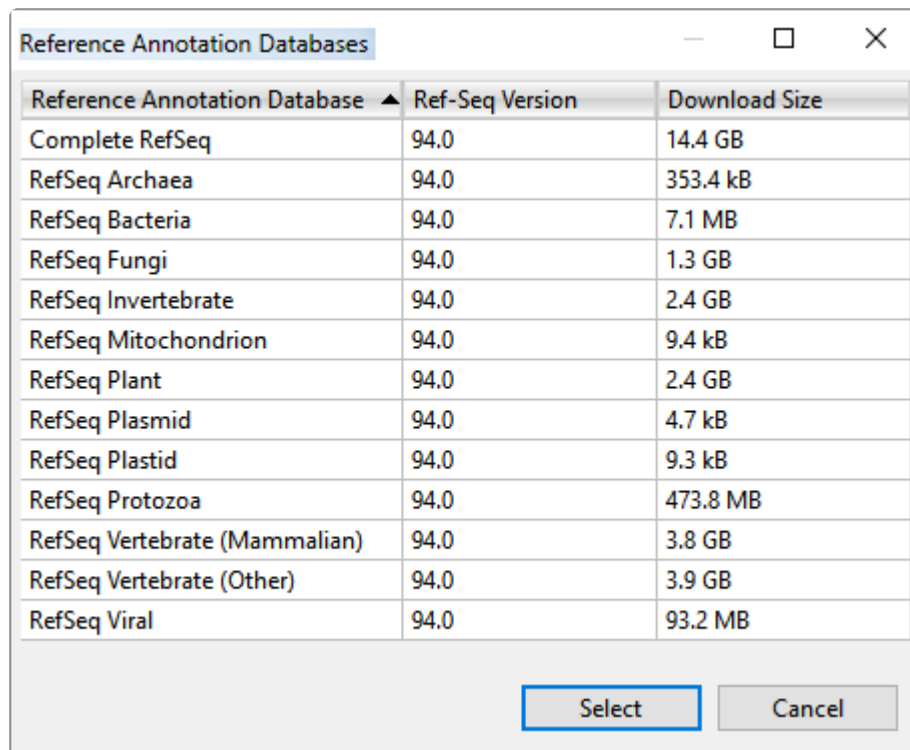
Reference Annotation Databases

| Reference Annotation Database ▲ | Ref-Seq Version | Download Size |
|---|---|---|
| Complete RefSeq | 94.0 | 14.4 GB |
| RefSeq Archaea | 94.0 | 353.4 kB |
| RefSeq Bacteria | 94.0 | 7.1 MB |
| RefSeq Fungi | 94.0 | 1.3 GB |
| RefSeq Invertebrate | 94.0 | 2.4 GB |
| RefSeq Mitochondrion | 94.0 | 9.4 kB |
| RefSeq Plant | 94.0 | 2.4 GB |
| RefSeq Plasmid | 94.0 | 4.7 kB |
| RefSeq Plastid | 94.0 | 9.3 kB |
| RefSeq Protozoa | 94.0 | 473.8 MB |
| RefSeq Vertebrate (Mammalian) | 94.0 | 3.8 GB |
| RefSeq Vertebrate (Other) | 94.0 | 3.9 GB |
| RefSeq Viral | 94.0 | 93.2 MB |

Select Cancel